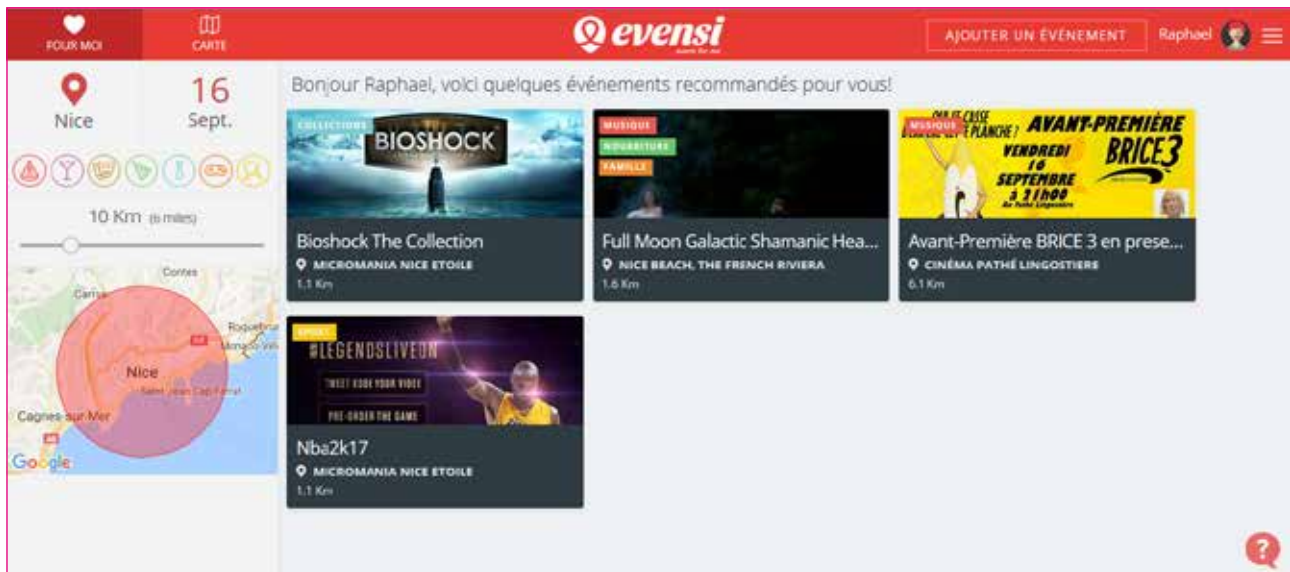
POUR MOI
CARTE
evensi
AJOUTER UN ÉVÉNEMENT
Raphael

Nice
16 Sept.
10 Km (6 miles)
Contes
Carros
Roquebrune
Nice
Saint-Jean-Cap-Ferrat
Cagnes-sur-Mer
Google

Bonjour Raphael, voici quelques événements recommandés pour vous!

COLLECTIONS
BIOSHOCK
Bioshock The Collection
MICROMANIA NICE ETOILE
1.1 Km

MUSIQUE
NOURRITURE
FAMILLE
Full Moon Galactic Shamanic Hea...
NICE BEACH, THE FRENCH RIVIERA
1.6 Km

MUSIQUE
AVANT-PREMIÈRE
BRICE 3
VENDREDI 16 SEPTEMBRE à 21h00
Avant-Première BRICE 3 en prese...
CINÉMA PATHÉ LINGOSTIERE
6.1 Km

SPORT
#LEGENDSLIVEON
TWEET CODE YOUR VIDEO
PRE-ORDER THE GAME
Nba2k17
MICROMANIA NICE ETOILE
1.1 Km